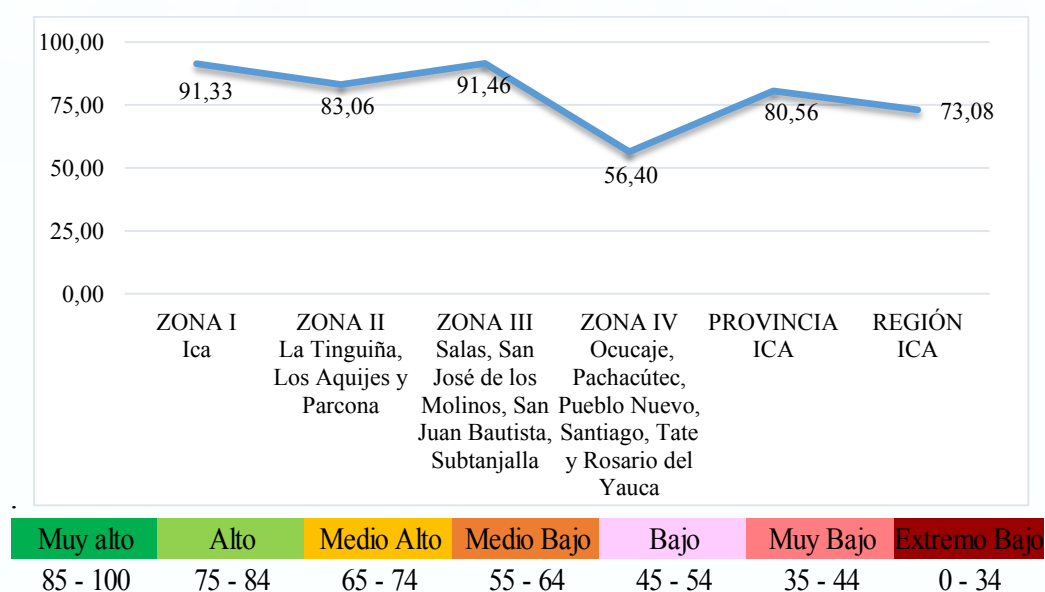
100,00
75,00
50,00
25,00
0,00

91,33
83,06
91,46
56,40
80,56
73,08

ZONA I Ica
ZONA II La Tinguiña, Los Aquijes y Parcona
ZONA III Salas, San José de los Molinos, San Juan Bautista, Subtanjalla
ZONA IV Ocucaje, Pachacútec, Pueblo Nuevo, Santiago, Tate y Rosario del Yauca
PROVINCIA ICA
REGIÓN ICA

| Muy alto | Alto | Medio Alto | Medio Bajo | Bajo | Muy Bajo | Extremo Bajo |
|---|---|---|---|---|---|---|
| 85 - 100 | 75 - 84 | 65 - 74 | 55 - 64 | 45 - 54 | 35 - 44 | 0 - 34 |